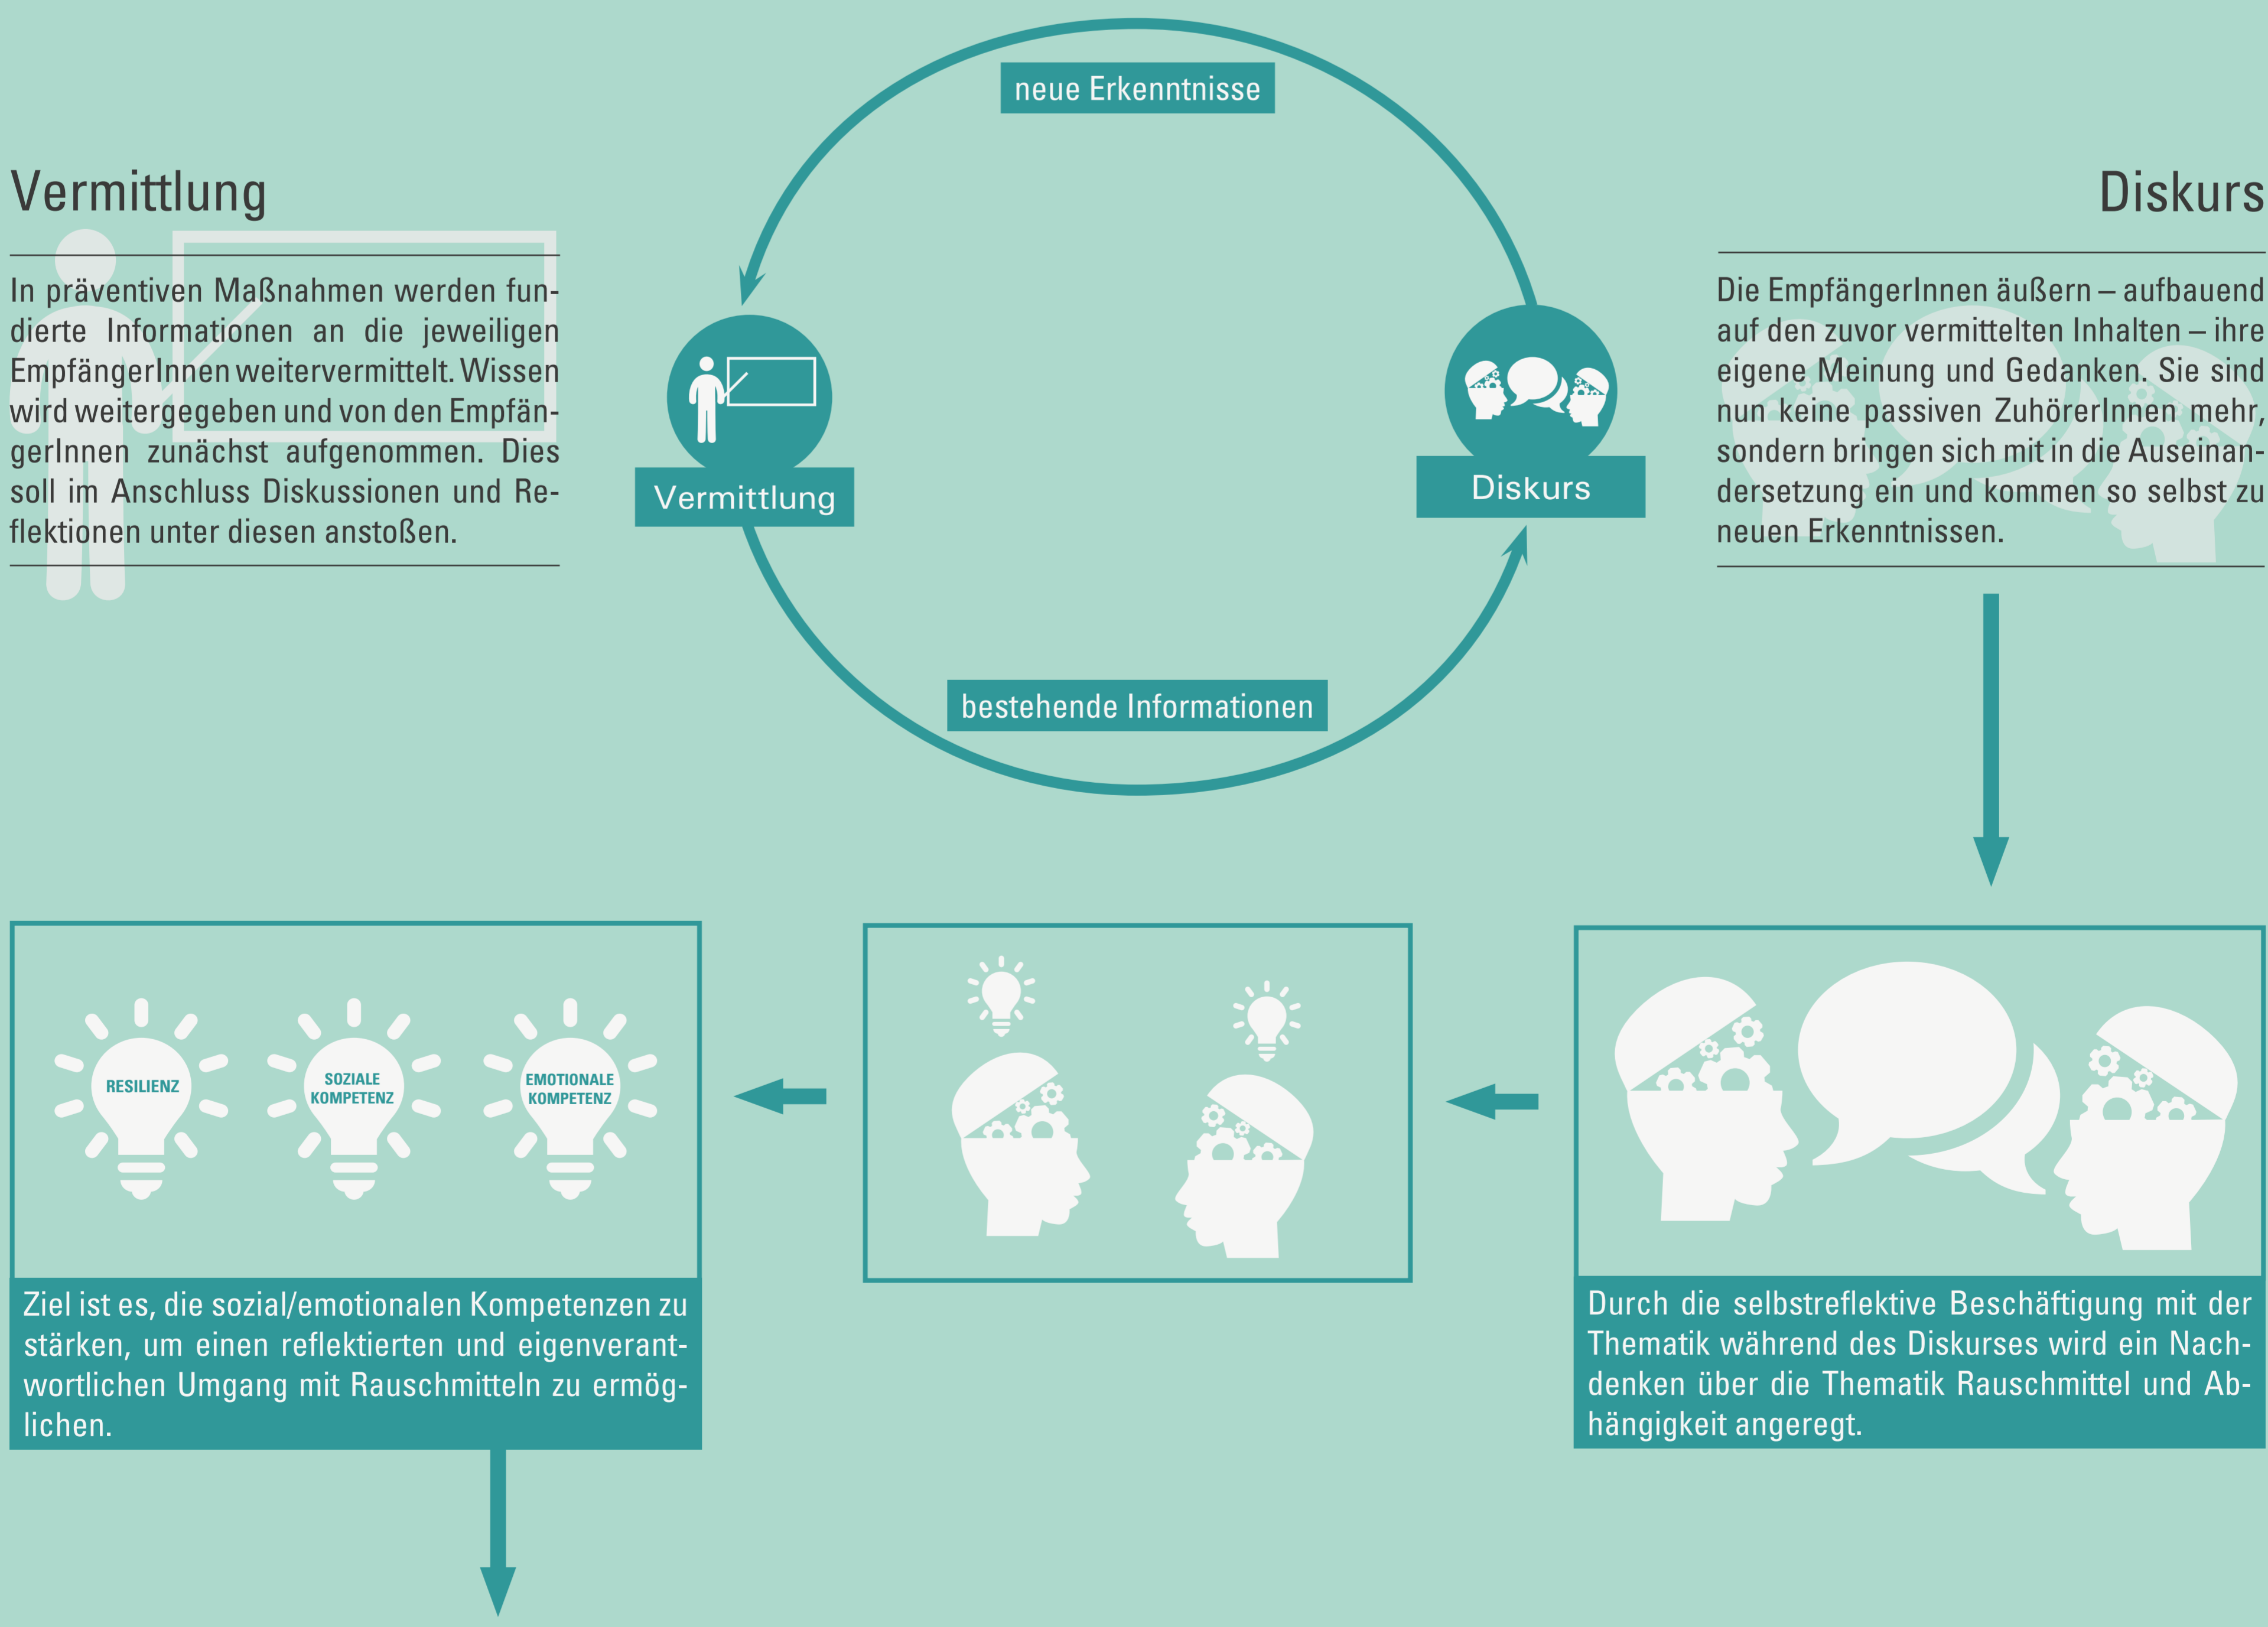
Vermittlung

In präventiven Maßnahmen werden fundierte Informationen an die jeweiligen EmpfängerInnen weitervermittelt. Wissen wird weitergegeben und von den EmpfängerInnen zunächst aufgenommen. Dies soll im Anschluss Diskussionen und Reflektionen unter diesen anstoßen.

neue Erkenntnisse

Vermittlung

Diskurs

bestehende Informationen

Diskurs

Die EmpfängerInnen äußern – aufbauend auf den zuvor vermittelten Inhalten – ihre eigene Meinung und Gedanken. Sie sind nun keine passiven ZuhörerInnen mehr, sondern bringen sich mit in die Auseinandersetzung ein und kommen so selbst zu neuen Erkenntnissen.

RESILIENZ

SOZIALE KOMPETENZ

EMOTIONALE KOMPETENZ

Ziel ist es, die sozial/emotionalen Kompetenzen zu stärken, um einen reflektierten und eigenverantwortlichen Umgang mit Rauschmitteln zu ermöglichen.

Durch die selbstreflektive Beschäftigung mit der Thematik während des Diskurses wird ein Nachdenken über die Thematik Rauschmittel und Abhängigkeit angeregt.